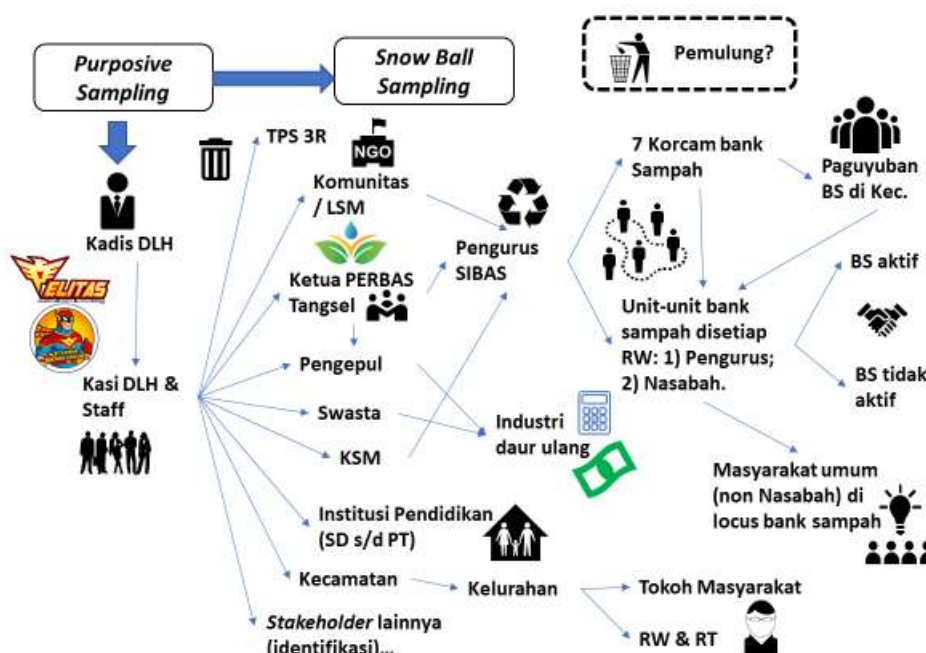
*Purposive Sampling*

*Snow Ball Sampling*

Pemulung?

Kadis DLH

ELITAS

Kasi DLH & Staff

TPS 3R

NGO

Komunitas / LSM

Ketua PERBAS Tangsel

Pengepul

Swasta

KSM

Institusi Pendidikan (SD s/d PT)

Kecamatan

*Stakeholder* lainnya (identifikasi)...

Pengurus SIBAS

Industri daur ulang

Kelurahan

7 Korcam bank Sampah

Paguyuban BS di Kec.

Unit-unit bank sampah disetiap RW: 1) Pengurus; 2) Nasabah.

BS aktif

BS tidak aktif

Masyarakat umum (non Nasabah) di locus bank sampah

Tokoh Masyarakat

RW & RT